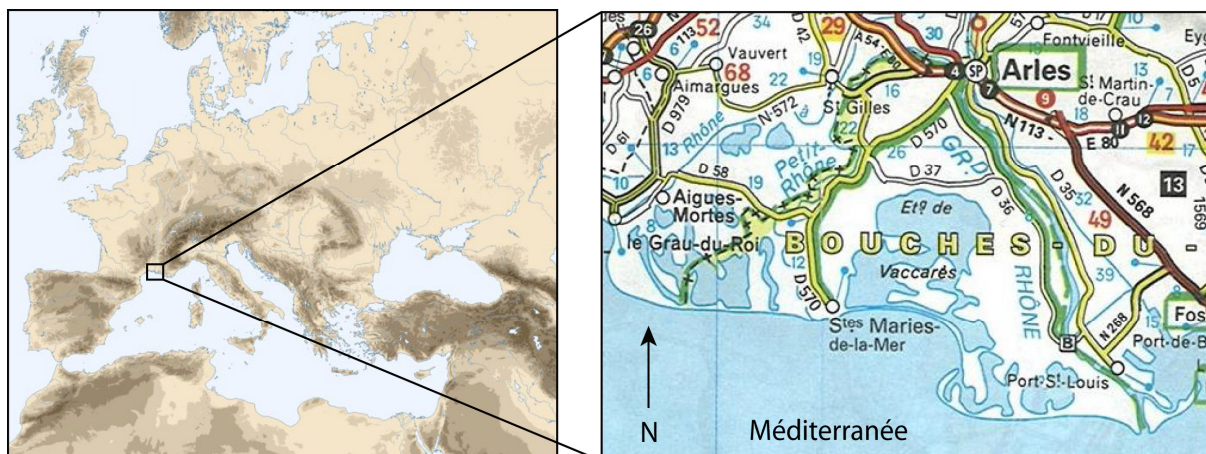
26
52
34
29
30
Fontvieille
Vauvert
68
22
Arles
Aimargues
St Gilles
St Martin-de-Crau
N 572
16
D 979
13 Rhône
Petit-Rhône
D 570
N 113
E 80
42
D 61
D 58
19
26
D 37
D 35
N 568
13
10
Aigues-Mortes
Étg de
D 36
49
le Grau-du-Roi
BOUCHES-DU
Vaccarès
RHÔNE
GRD
D 570
39
Stes Maries-de-la-Mer
N 268
Fos
Port-de-B
Port-St-Louis
N
Méditerranée